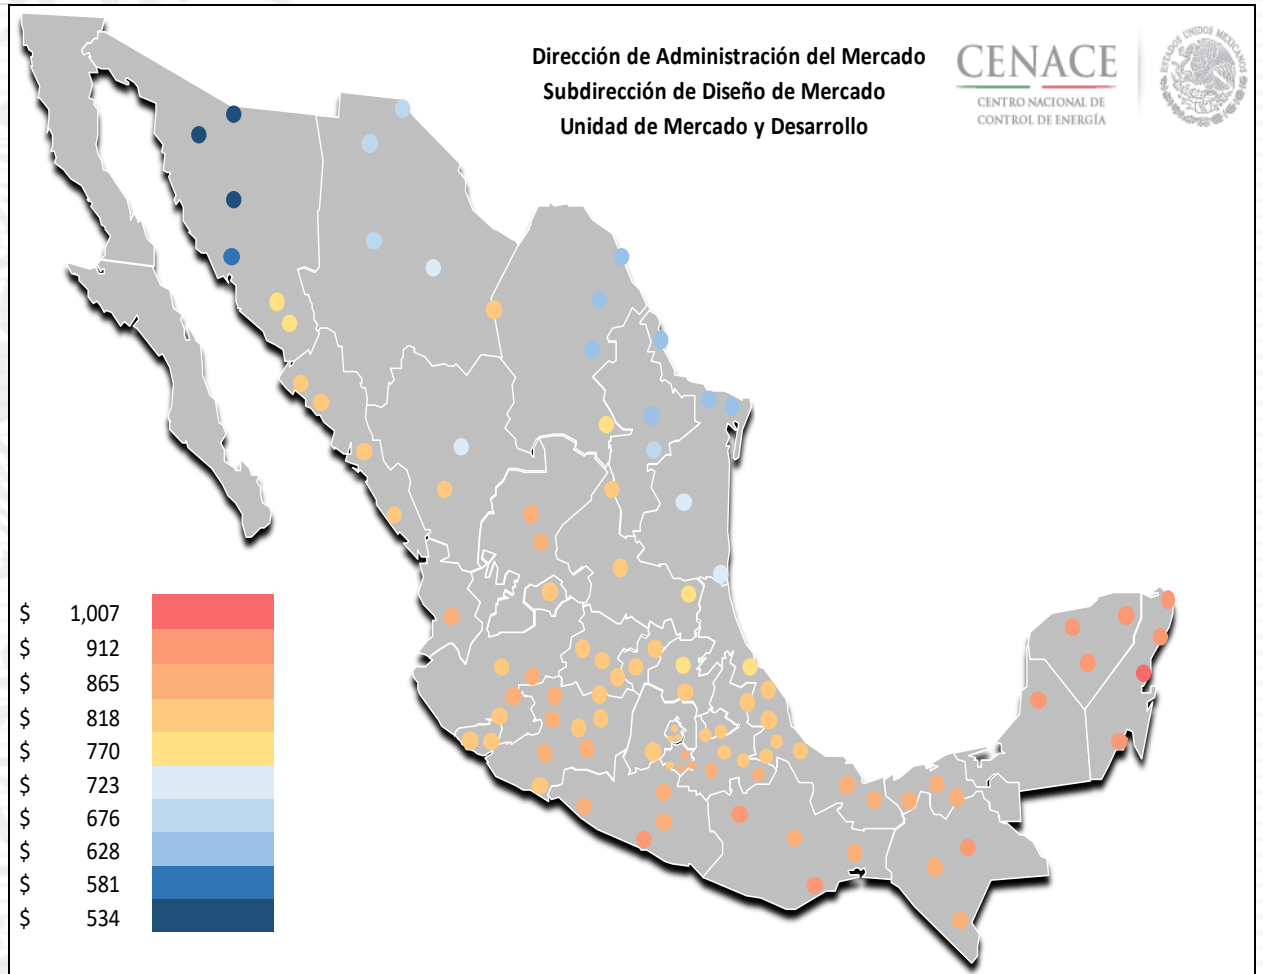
Dirección de Administración del Mercado
Subdirección de Diseño de Mercado
Unidad de Mercado y Desarrollo

CENACE
CENTRO NACIONAL DE CONTROL DE ENERGÍA

ESTADOS UNIDOS MEXICANOS

$ 1,007
$ 912
$ 865
$ 818
$ 770
$ 723
$ 676
$ 628
$ 581
$ 534